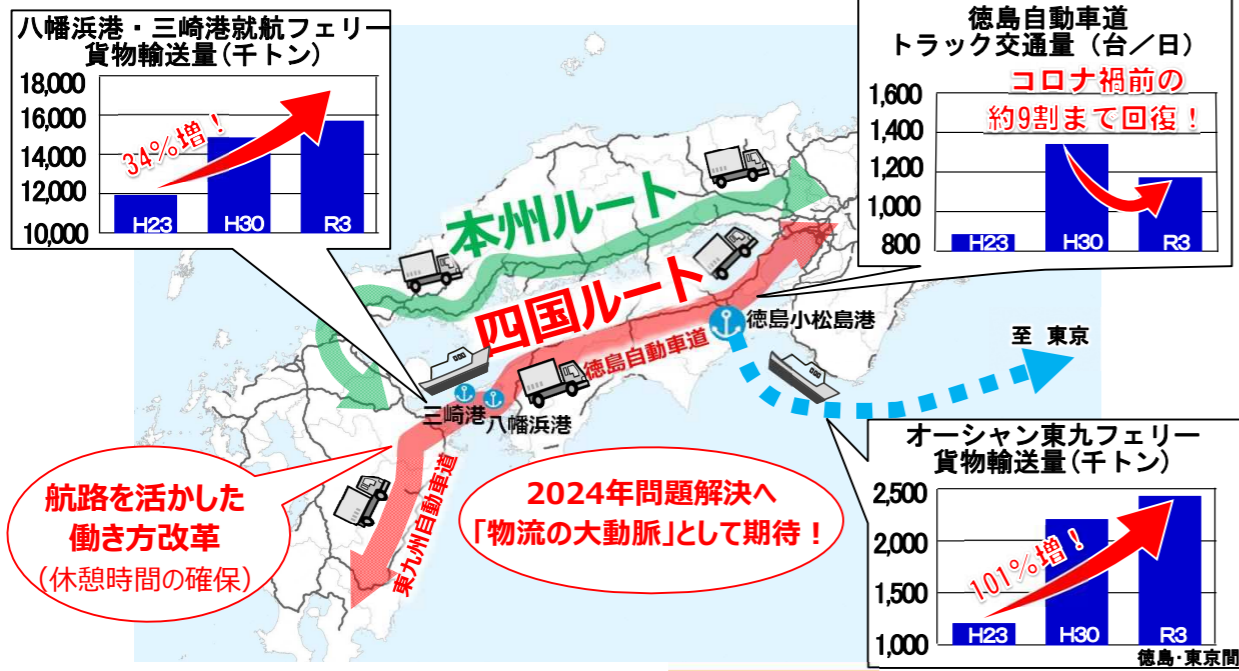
八幡浜港・三崎港就航フェリー
貨物輸送量（千トン）

18,000
16,000
14,000
12,000
10,000

34%増！

H23
H30
R3

徳島自動車道
トラック交通量（台／日）

コロナ禍前の
約9割まで回復！

1,600
1,400
1,200
1,000
800

H23
H30
R3

本州ルート

四国ルート

徳島小松島港

徳島自動車道

至　東京

三崎港
八幡浜港

東九州自動車道

航路を活かした
働き方改革
（休憩時間の確保）

2024年問題解決へ
「物流の大動脈」として期待！

オーシャン東九フェリー
貨物輸送量（千トン）

2,500
2,000
1,500
1,000

101%増！

H23
H30
R3

徳島・東京間